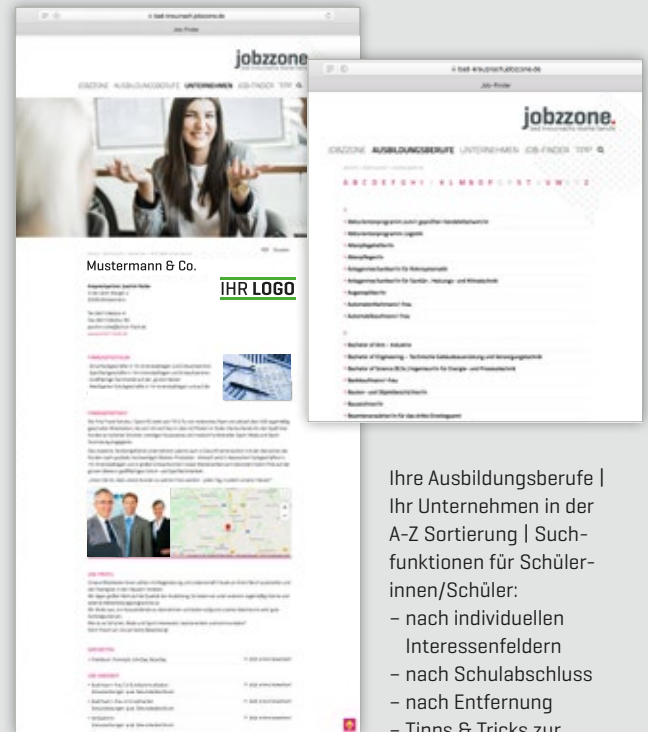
Job-Finder

jobzzone

JOBZONE AUSBILDUNGSBERUFE UNTERNEHMEN JOB-FINDER TIPP

Mustermann & Co.

IHR LOGO

Job-Finder

jobzzone.

JOBZONE AUSBILDUNGSBERUFE UNTERNEHMEN JOB-FINDER TIPP

A B C D E F G H I J K L M N O P Q R S T U V W X Y Z

Ihre Ausbildungsberufe | Ihr Unternehmen in der A-Z Sortierung | Suchfunktionen für Schülerinnen/Schüler:
– nach individuellen Interessenfeldern
– nach Schulabschluss
– nach Entfernung
– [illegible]